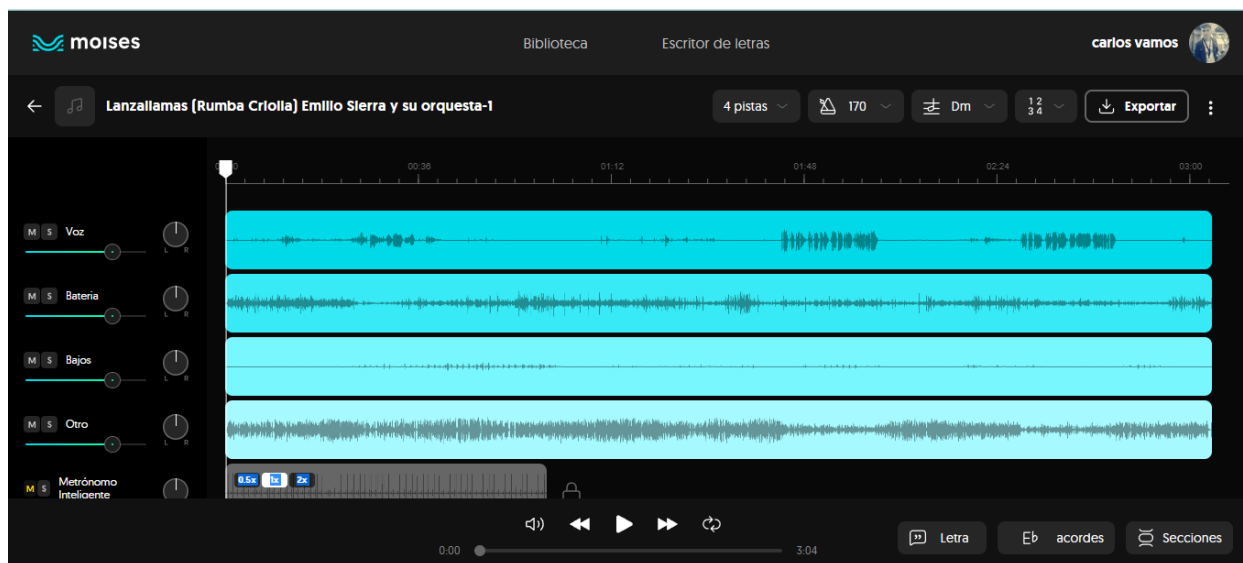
moises
Biblioteca
Escritor de letras
carlos vamos

Lanzallamas (Rumba Criolla) Emilio Sierra y su orquesta-1
4 pistas
170
Dm
$\frac{12}{34}$
Exportar

00:36
01:12
01:48
02:24
03:00

M S Voz
L R
M S Bateria
L R
M S Bajos
L R
M S Otro
L R
M S Metrónomo Inteligente
0.5x 1x 2x

0:00
3:04
Letra
acordes
Secciones